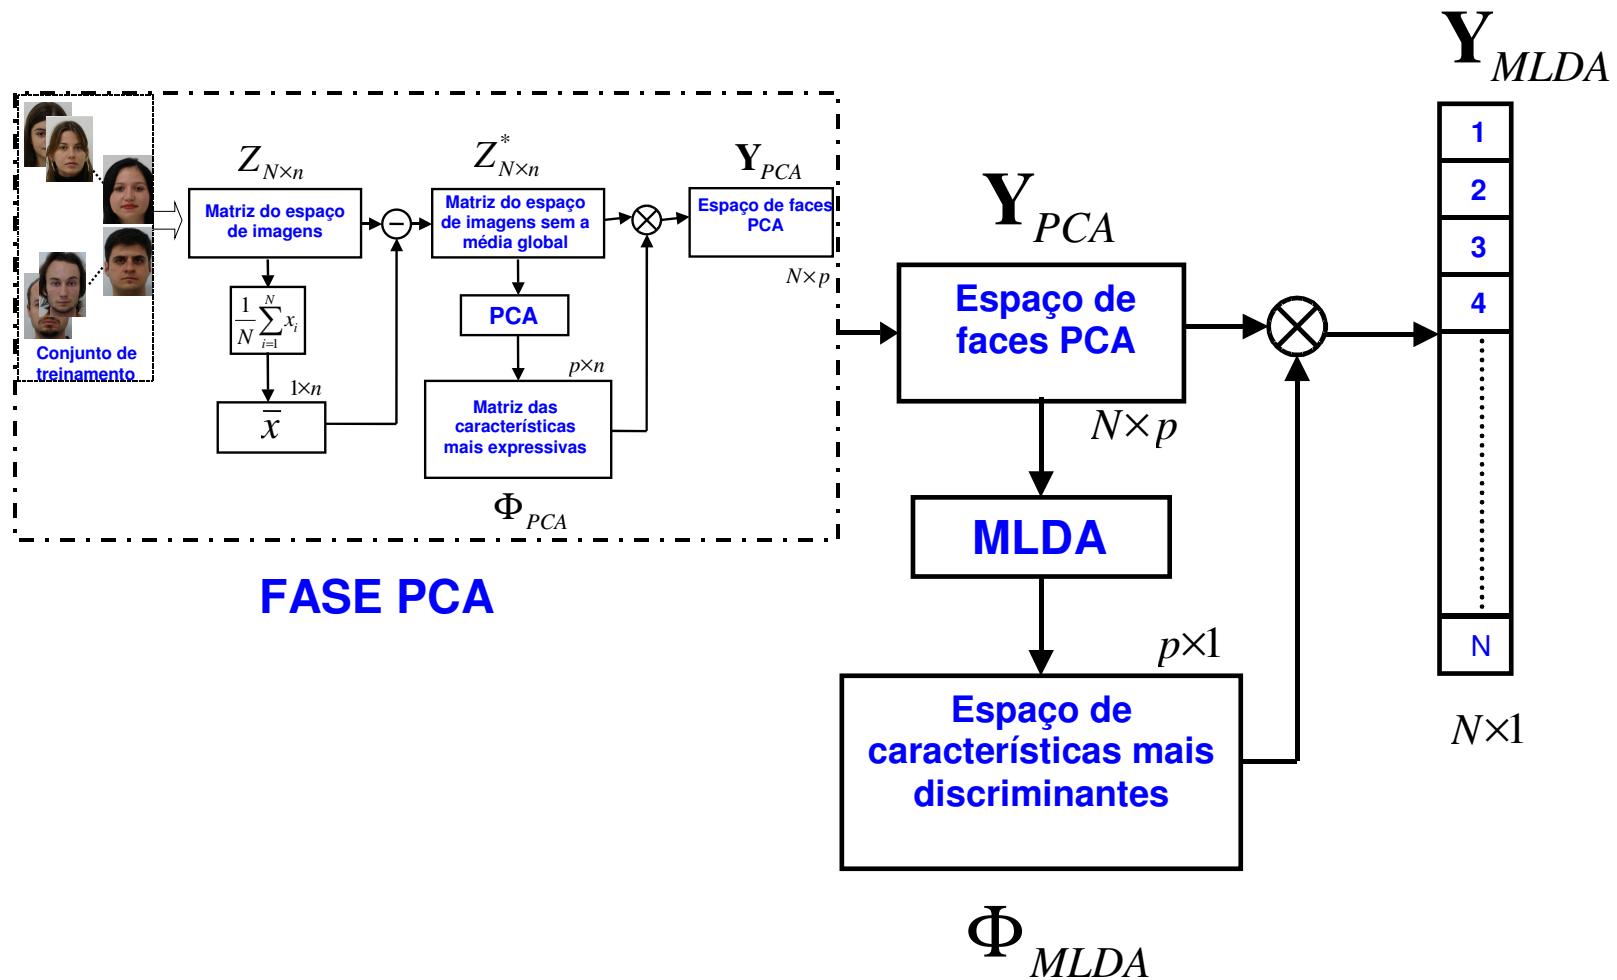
$\mathbf{Y}_{MLDA}$

Conjunto de treinamento

$Z_{N\times n}$

Matriz do espaço de imagens

$\frac{1}{N}\sum_{i=1}^{N} x_i$

$1\times n$

$\bar{x}$

$Z^{*}_{N\times n}$

Matriz do espaço de imagens sem a média global

PCA

$p\times n$

Matriz das características mais expressivas

$\Phi_{PCA}$

$\mathbf{Y}_{PCA}$

Espaço de faces PCA

$N\times p$

FASE PCA

$\mathbf{Y}_{PCA}$

Espaço de faces PCA

$N\times p$

MLDA

$p\times 1$

Espaço de características mais discriminantes

$\Phi_{MLDA}$

1
2
3
4
N

$N\times 1$